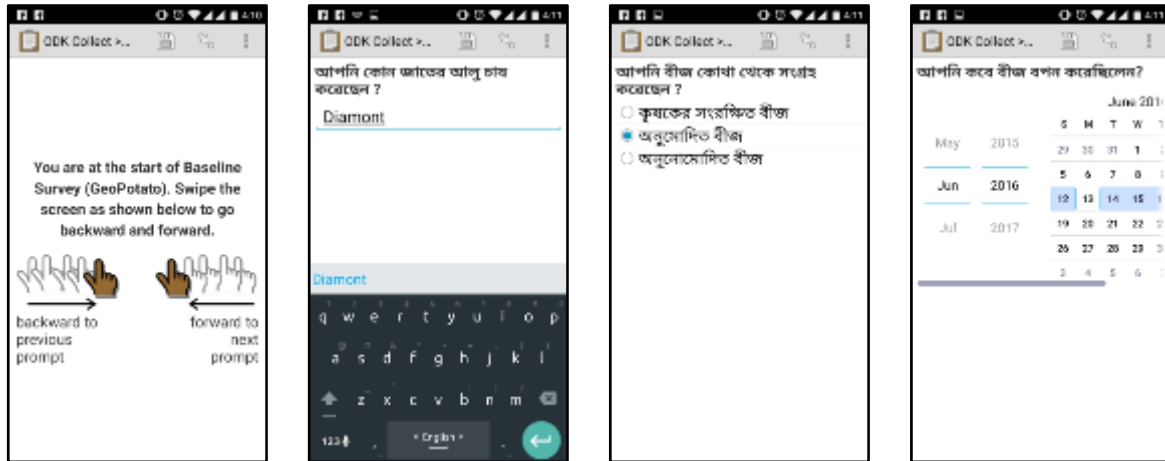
4:10

ODK Collect >...

You are at the start of Baseline Survey (GeoPotato). Swipe the screen as shown below to go backward and forward.

backward to previous prompt

forward to next prompt

4:11

ODK Collect >...

আপনি কোন জাতের আলু চাষ করেছেন ?

Diamont

Diamont

q w e r t y u i o p
a s d f g h j k l
z x c v b n m
123 English

4:11

ODK Collect >...

আপনি বীজ কোথা থেকে সংগ্রহ করেছেন ?

কৃষকের সংরক্ষিত বীজ
অনুমোদিত বীজ
অননুমোদিত বীজ

4:11

ODK Collect >...

আপনি কবে বীজ বপন করেছিলেন?

June 201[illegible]

May 2015
Jun 2016
Jul 2017

| S | M | T | W | T |
|---|---|---|---|---|
| 29 | 30 | 31 | 1 | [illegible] |
| 5 | 6 | 7 | 8 | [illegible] |
| 12 | 13 | 14 | 15 | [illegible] |
| 19 | 20 | 21 | 22 | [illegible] |
| 26 | 27 | 28 | 29 | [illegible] |
| 3 | 4 | 5 | 6 | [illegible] |